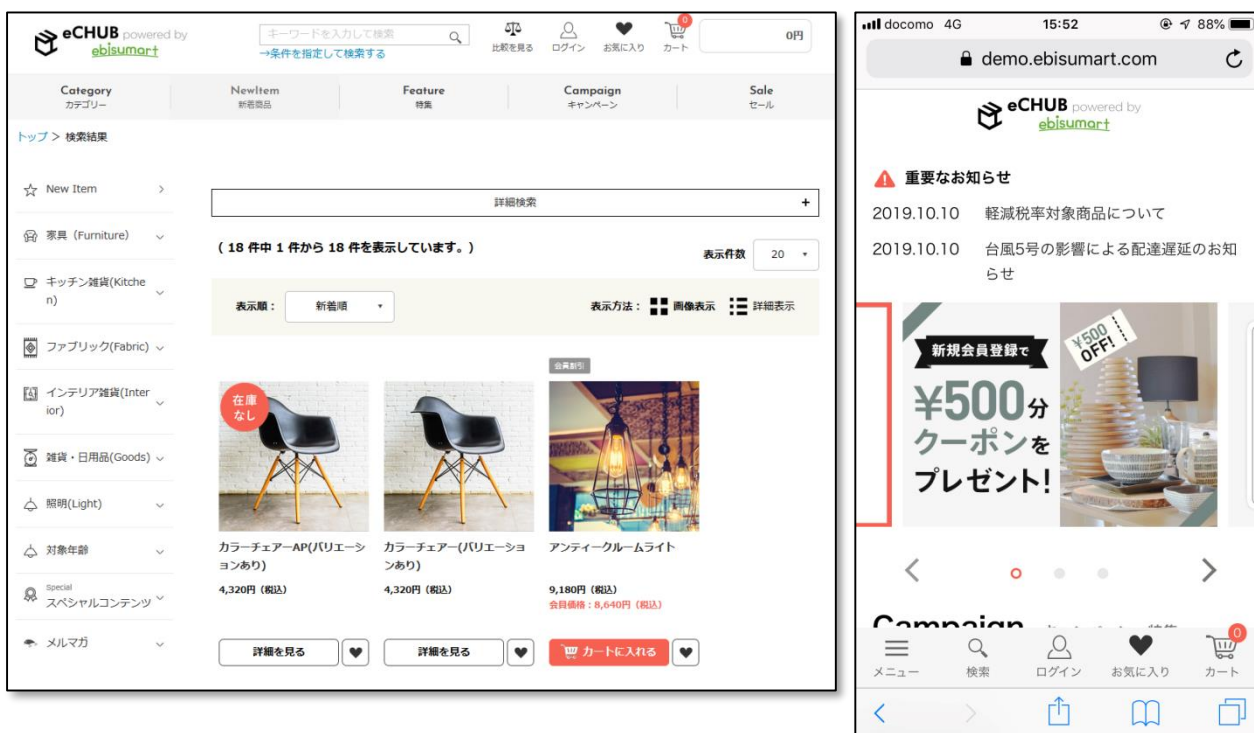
eCHUB powered by ebisumart

キーワードを入力して検索
→条件を指定して検索する

比較を見る ログイン お気に入り 0 カート 0円

Category カテゴリー
NewItem 新着商品
Feature 特集
Campaign キャンペーン
Sale セール

トップ > 検索結果

New Item
家具 (Furniture)
キッチン雑貨(Kitchen)
ファブリック(Fabric)
インテリア雑貨(Interior)
雑貨・日用品(Goods)
照明(Light)
対象年齢
Special スペシャルコンテンツ
メルマガ

詳細検索 +

( 18 件中 1 件から 18 件を表示しています。)

表示件数 20

表示順: 新着順

表示方法: 画像表示 詳細表示

在庫なし

会員割引

カラーチェアーAP(バリエーションあり)
4,320円 (税込)
詳細を見る

カラーチェアー(バリエーションあり)
4,320円 (税込)
詳細を見る

アンティークルームライト
9,180円 (税込)
会員価格: 8,640円 (税込)
カートに入れる

docomo 4G 15:52 88%
demo.ebisumart.com

eCHUB powered by ebisumart

重要なお知らせ
2019.10.10 軽減税率対象商品について
2019.10.10 台風5号の影響による配達遅延のお知らせ

新規会員登録で
¥500分
クーポンを
プレゼント!
¥500 OFF!

Campaign

メニュー 検索 ログイン お気に入り 0 カート